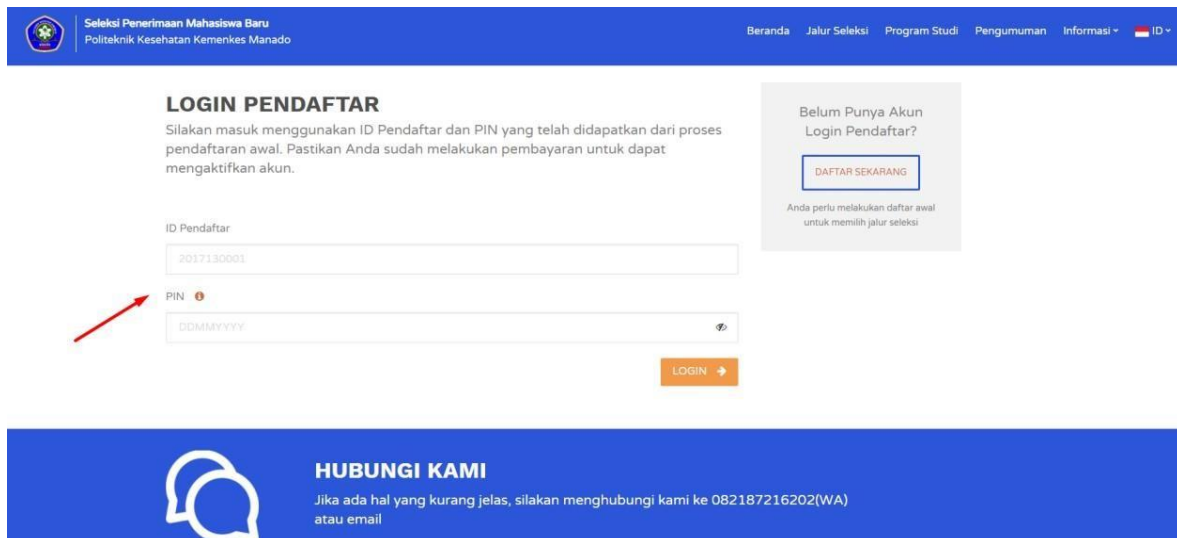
Seleksi Penerimaan Mahasiswa Baru
Politeknik Kesehatan Kemenkes Manado

Beranda Jalur Seleksi Program Studi Pengumuman Informasi ▾ ID ▾

LOGIN PENDAFTAR

Silakan masuk menggunakan ID Pendaftar dan PIN yang telah didapatkan dari proses pendaftaran awal. Pastikan Anda sudah melakukan pembayaran untuk dapat mengaktifkan akun.

ID Pendaftar

2017130001

PIN

DDMMYYYY

LOGIN

Belum Punya Akun Login Pendaftar?

DAFTAR SEKARANG

Anda perlu melakukan daftar awal untuk memilih jalur seleksi

HUBUNGI KAMI

Jika ada hal yang kurang jelas, silakan menghubungi kami ke 082187216202(WA) atau email